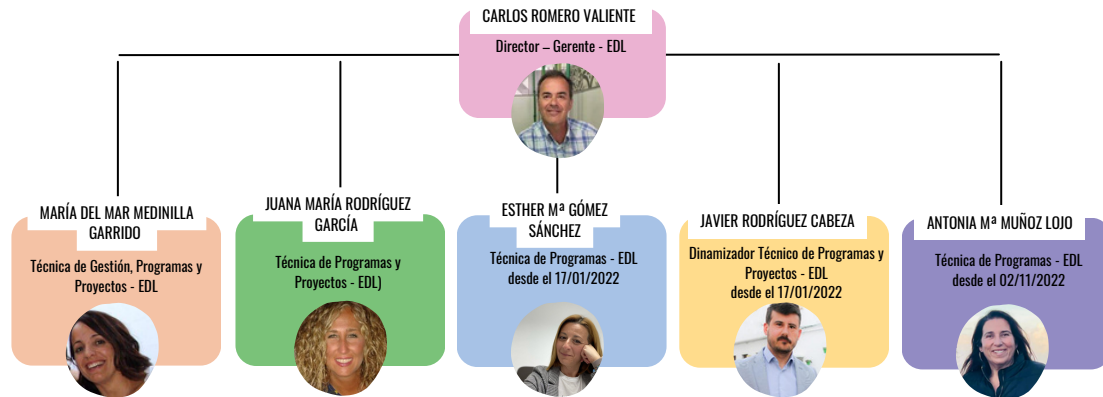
CARLOS ROMERO VALIENTE

Director – Gerente - EDL

MARÍA DEL MAR MEDINILLA GARRIDO

Técnica de Gestión, Programas y Proyectos - EDL

JUANA MARÍA RODRÍGUEZ GARCÍA

Técnica de Programas y Proyectos - EDL)

ESTHER Mª GÓMEZ SÁNCHEZ

Técnica de Programas - EDL desde el 17/01/2022

JAVIER RODRÍGUEZ CABEZA

Dinamizador Técnico de Programas y Proyectos - EDL desde el 17/01/2022

ANTONIA Mª MUÑOZ LOJO

Técnica de Programas - EDL desde el 02/11/2022